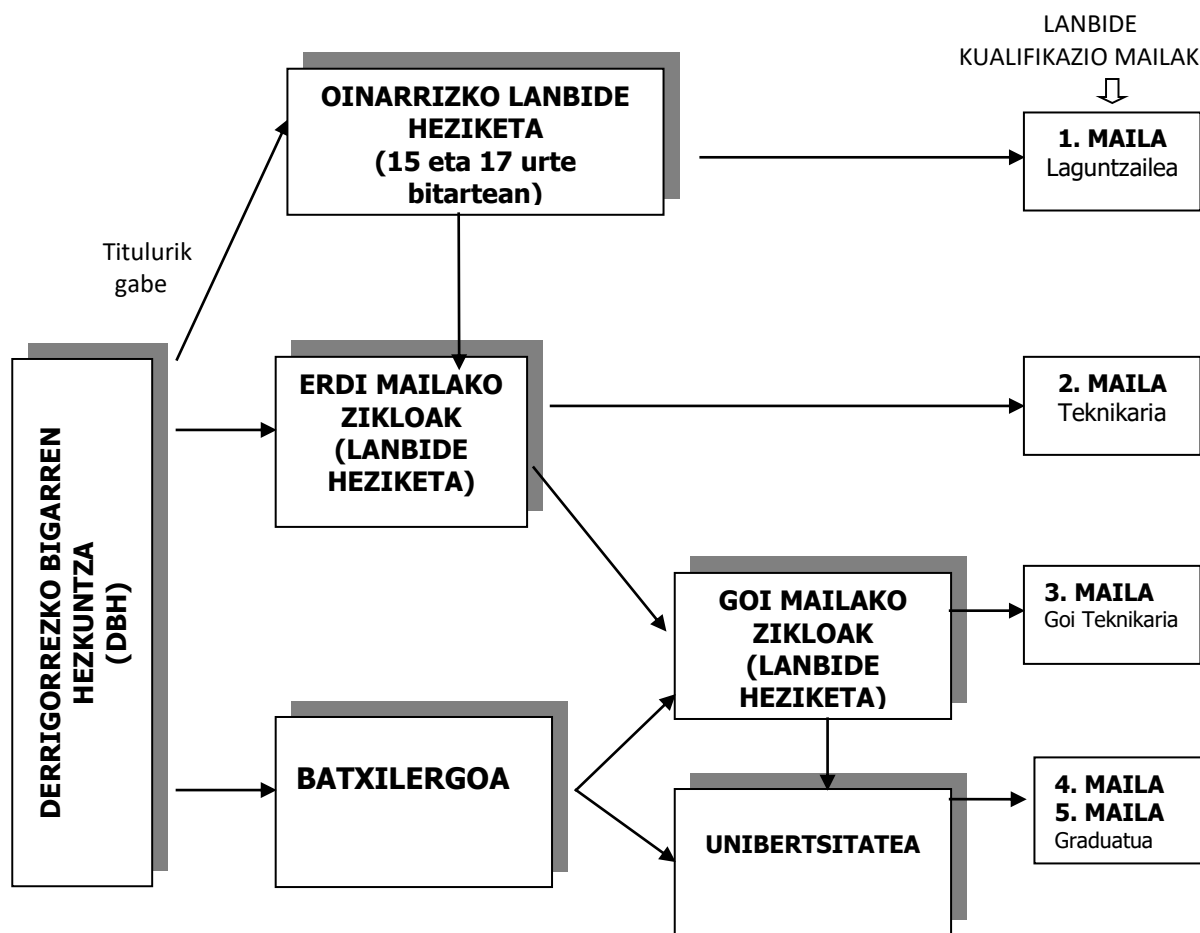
LANBIDE KUALIFIKAZIO MAILAK

OINARRIZKO LANBIDE HEZIKETA (15 eta 17 urte bitartean)

1. MAILA
Laguntzailea

Titulurik gabe

DERRIGORREZKO BIGARREN HEZKUNTZA (DBH)

ERDI MAILAKO ZIKLOAK (LANBIDE HEZIKETA)

2. MAILA
Teknikaria

GOI MAILAKO ZIKLOAK (LANBIDE HEZIKETA)

3. MAILA
Goi Teknikaria

BATXILERGOA

UNIBERTSITATEA

4. MAILA
5. MAILA
Graduatua